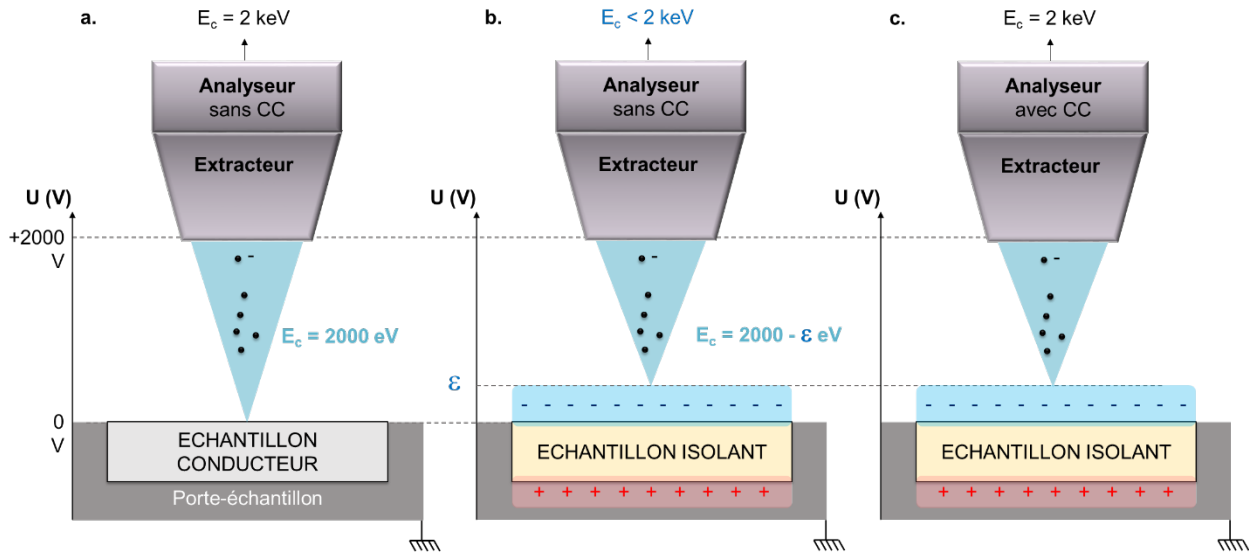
a.

$E_c$ = 2 keV

Analyseur
sans CC

Extracteur

U (V)

+2000 V

-

$E_c$ = 2000 eV

0 V

ECHANTILLON CONDUCTEUR

Porte-échantillon

b.

$E_c$ < 2 keV

Analyseur
sans CC

Extracteur

U (V)

-

$E_c$ = 2000 - $\varepsilon$ eV

$\varepsilon$

- - - - - - - - - -

ECHANTILLON ISOLANT

+ + + + + + + + + +

c.

$E_c$ = 2 keV

Analyseur
avec CC

Extracteur

U (V)

-

- - - - - - - - - -

ECHANTILLON ISOLANT

+ + + + + + + + + +